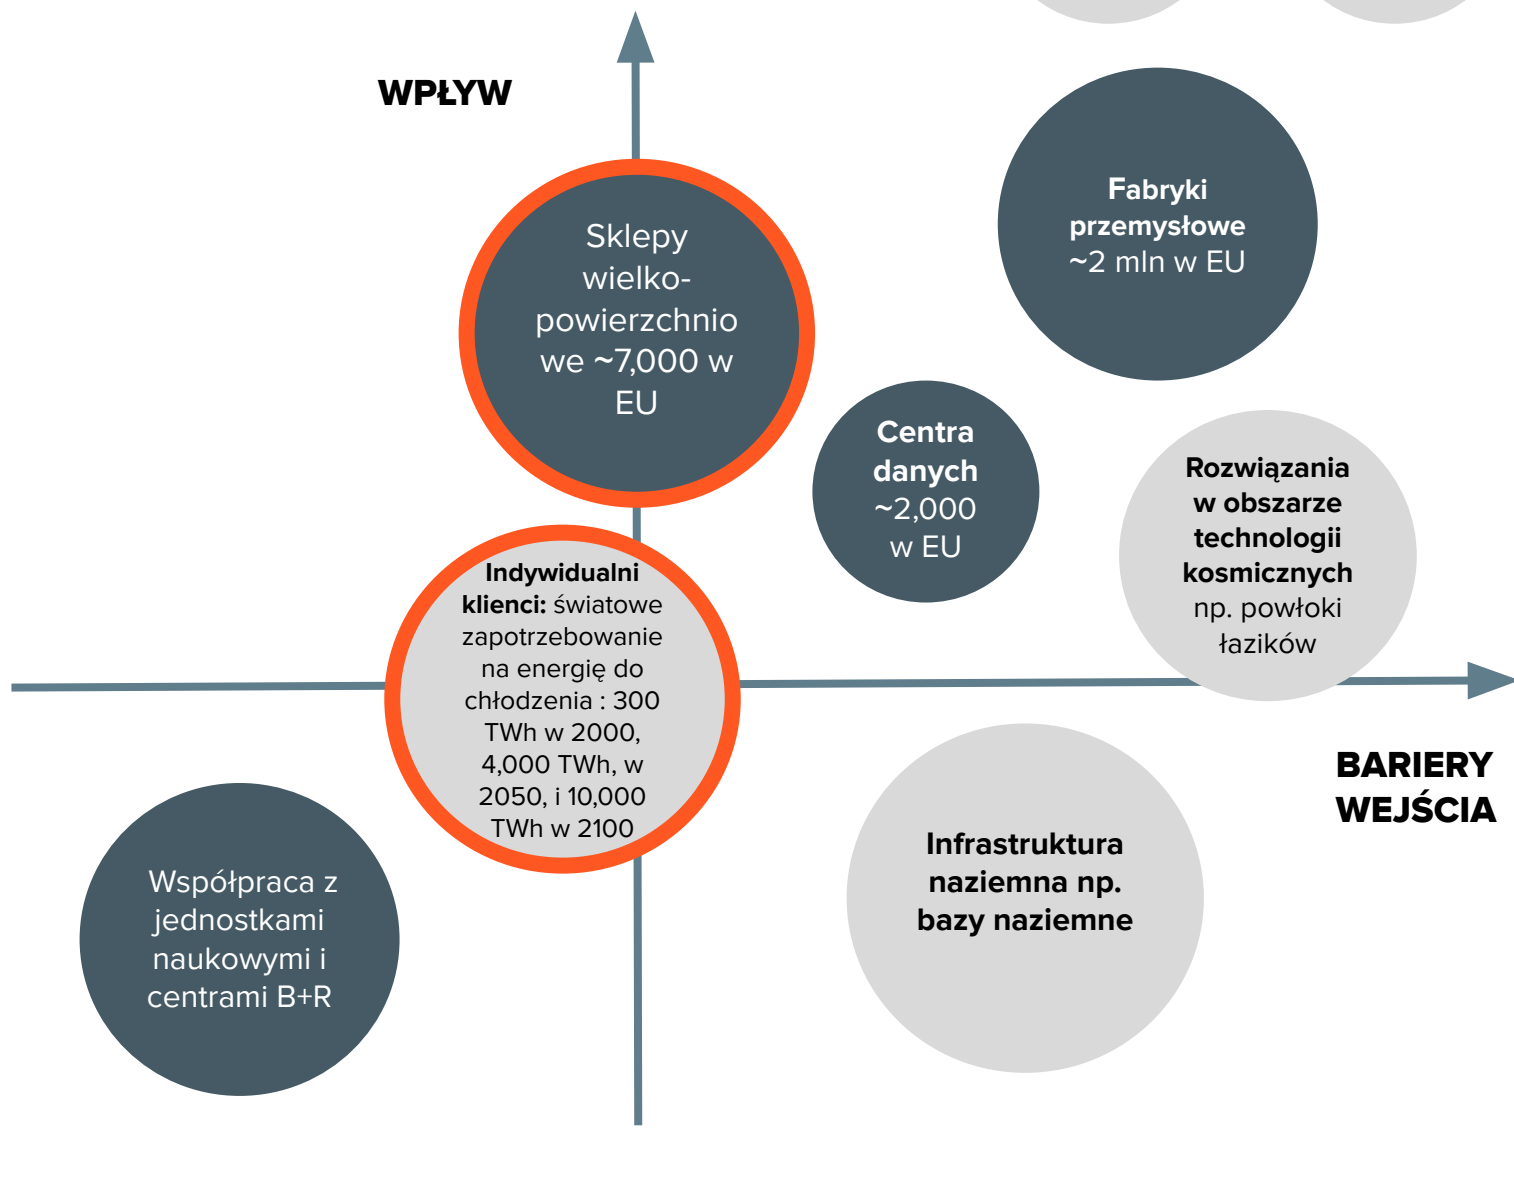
WPŁYW

Sklepy wielkopowierzchniowe ~7,000 w EU

Fabryki przemysłowe ~2 mln w EU

Centra danych ~2,000 w EU

Rozwiązania w obszarze technologii kosmicznych np. powłoki łazików

Indywidualni klienci: światowe zapotrzebowanie na energię do chłodzenia : 300 TWh w 2000, 4,000 TWh, w 2050, i 10,000 TWh w 2100

BARIERY WEJŚCIA

Współpraca z jednostkami naukowymi i centrami B+R

Infrastruktura naziemna np. bazy naziemne